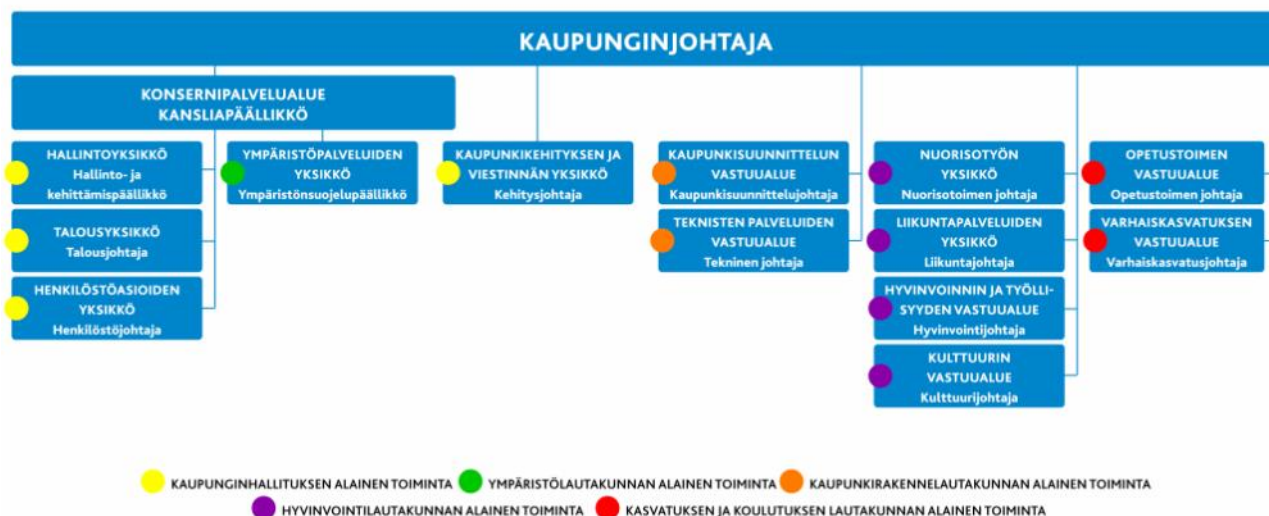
KAUPUNGINJOHTAJA

KONSERNIPALVELUALUE
KANSLIAPÄÄLLIKKÖ

HALLINTOYKSIKKÖ
Hallinto- ja kehittämispäällikkö

TALOUSYKSIKKÖ
Talousjohtaja

HENKILÖSTÖASIOIDEN YKSIKKÖ
Henkilöstöjohtaja

YMPÄRISTÖPALVELUIDEN YKSIKKÖ
Ympäristönsuojelupäällikkö

KAUPUNKIKEHITYKSEN JA VIESTINNÄN YKSIKKÖ
Kehitysjohtaja

KAUPUNKISUUNNITTELUN VASTUUALUE
Kaupunkisuunnittelujohtaja

TEKNISTEN PALVELUIDEN VASTUUALUE
Tekninen johtaja

NUORISOTYÖN YKSIKKÖ
Nuorisotoimen johtaja

LIIKUNTAPALVELUIDEN YKSIKKÖ
Liikuntajohtaja

HYVINVOINNIN JA TYÖLLISYYDEN VASTUUALUE
Hyvinvointijohtaja

KULTTUURIN VASTUUALUE
Kulttuurijohtaja

OPETUSTOIMEN VASTUUALUE
Opetustoimen johtaja

VARHAISKASVATUKSEN VASTUUALUE
Varhaiskasvatusjohtaja

KAUPUNGINHALLITUKSEN ALAINEN TOIMINTA
YMPÄRISTÖLAUTAKUNNAN ALAINEN TOIMINTA
KAUPUNKIRAKENNELAUTAKUNNAN ALAINEN TOIMINTA
HYVINVOINTILAUTAKUNNAN ALAINEN TOIMINTA
KASVATUKSEN JA KOULUTUKSEN LAUTAKUNNAN ALAINEN TOIMINTA